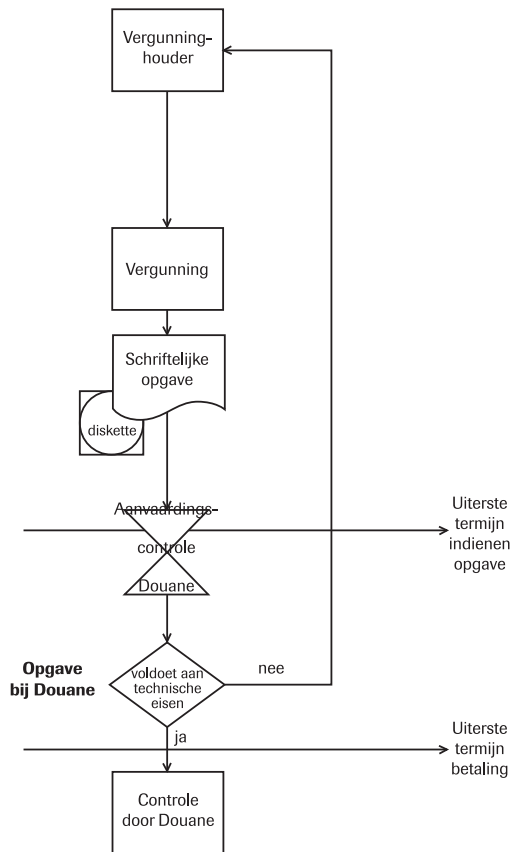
Vergunninghouder

Vergunning

Schriftelijke opgave

diskette

Aanvaardingscontrole Douane

Uiterste termijn indienen opgave

Opgave bij Douane

voldoet aan technische eisen

nee

ja

Uiterste termijn betaling

Controle door Douane